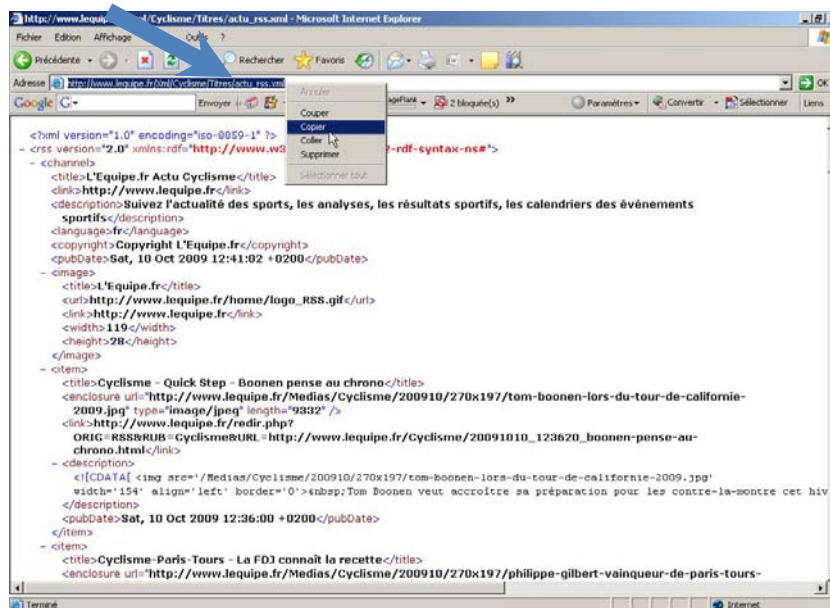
http://www.lequipe.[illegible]/Cyclisme/Titres/actu_rss.xml - Microsoft Internet Explorer

Fichier Edition Affichage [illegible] Outils ?

Précédente Rechercher Favoris

Adresse http://www.lequipe.fr/Xml/Cyclisme/Titres/actu_rss.xml OK

Google G- Envoyer PageRank 2 bloqué(s) » Paramètres Convertir Sélectionner Liens

Annuler
Couper
Copier
Coller
Supprimer
Sélectionner tout

<?xml version="1.0" encoding="iso-8859-1" ?>
- <rss version="2.0" xmlns:rdf="http://www.w3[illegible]-rdf-syntax-ns#">
- <channel>
<title>L'Equipe.fr Actu Cyclisme</title>
<link>http://www.lequipe.fr</link>
<description>Suivez l'actualité des sports, les analyses, les résultats sportifs, les calendriers des événements sportifs</description>
<language>fr</language>
<copyright>Copyright L'Equipe.fr</copyright>
<pubDate>Sat, 10 Oct 2009 12:41:02 +0200</pubDate>
- <image>
<title>L'Equipe.fr</title>
<url>http://www.lequipe.fr/home/logo_RSS.gif</url>
<link>http://www.lequipe.fr</link>
<width>119</width>
<height>28</height>
</image>
- <item>
<title>Cyclisme - Quick Step - Boonen pense au chrono</title>
<enclosure url="http://www.lequipe.fr/Medias/Cyclisme/200910/270x197/tom-boonen-lors-du-tour-de-californie-2009.jpg" type="image/jpeg" length="9332" />
<link>http://www.lequipe.fr/redir.php?ORIG=RSS&RUB=Cyclisme&URL=http://www.lequipe.fr/Cyclisme/20091010_123620_boonen-pense-au-chrono.html</link>
- <description>
<![CDATA[ <img src='/Medias/Cyclisme/200910/270x197/tom-boonen-lors-du-tour-de-californie-2009.jpg' width='154' align='left' border='0'>&nbsp;Tom Boonen veut accroître sa préparation pour les contre-la-montre cet hiv
</description>
<pubDate>Sat, 10 Oct 2009 12:36:00 +0200</pubDate>
</item>
- <item>
<title>Cyclisme-Paris-Tours - La FDJ connaît la recette</title>
<enclosure url="http://www.lequipe.fr/Medias/Cyclisme/200910/270x197/philippe-gilbert-vainqueur-de-paris-tours-

Terminé Internet